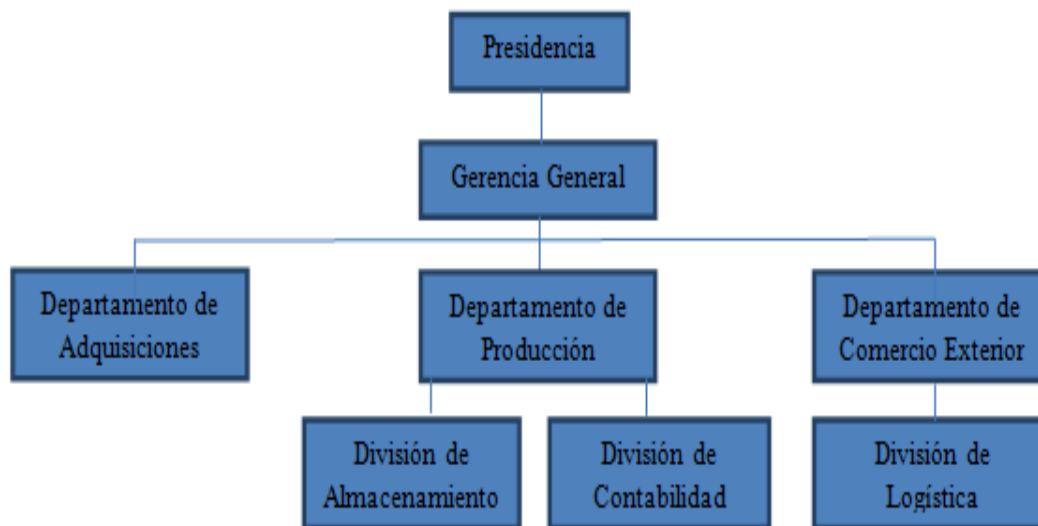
Presidencia

Gerencia General

Departamento de Adquisiciones

Departamento de Producción

Departamento de Comercio Exterior

División de Almacenamiento

División de Contabilidad

División de Logística